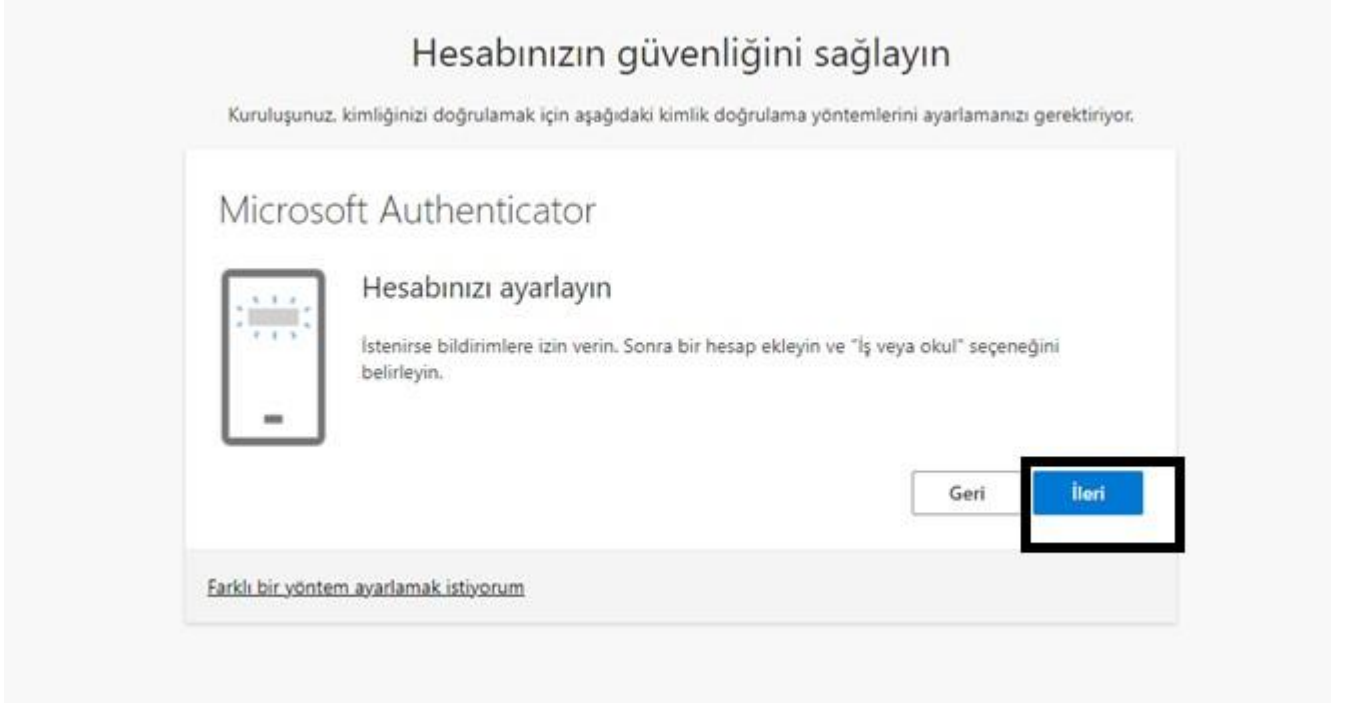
Hesabınızın güvenliğini sağlayın

Kuruluşunuz, kimliğinizi doğrulamak için aşağıdaki kimlik doğrulama yöntemlerini ayarlamanızı gerektiriyor.

Microsoft Authenticator

Hesabınızı ayarlayın

İstenirse bildirimlere izin verin. Sonra bir hesap ekleyin ve "İş veya okul" seçeneğini belirleyin.

Geri

İleri

Farklı bir yöntem ayarlamak istiyorum